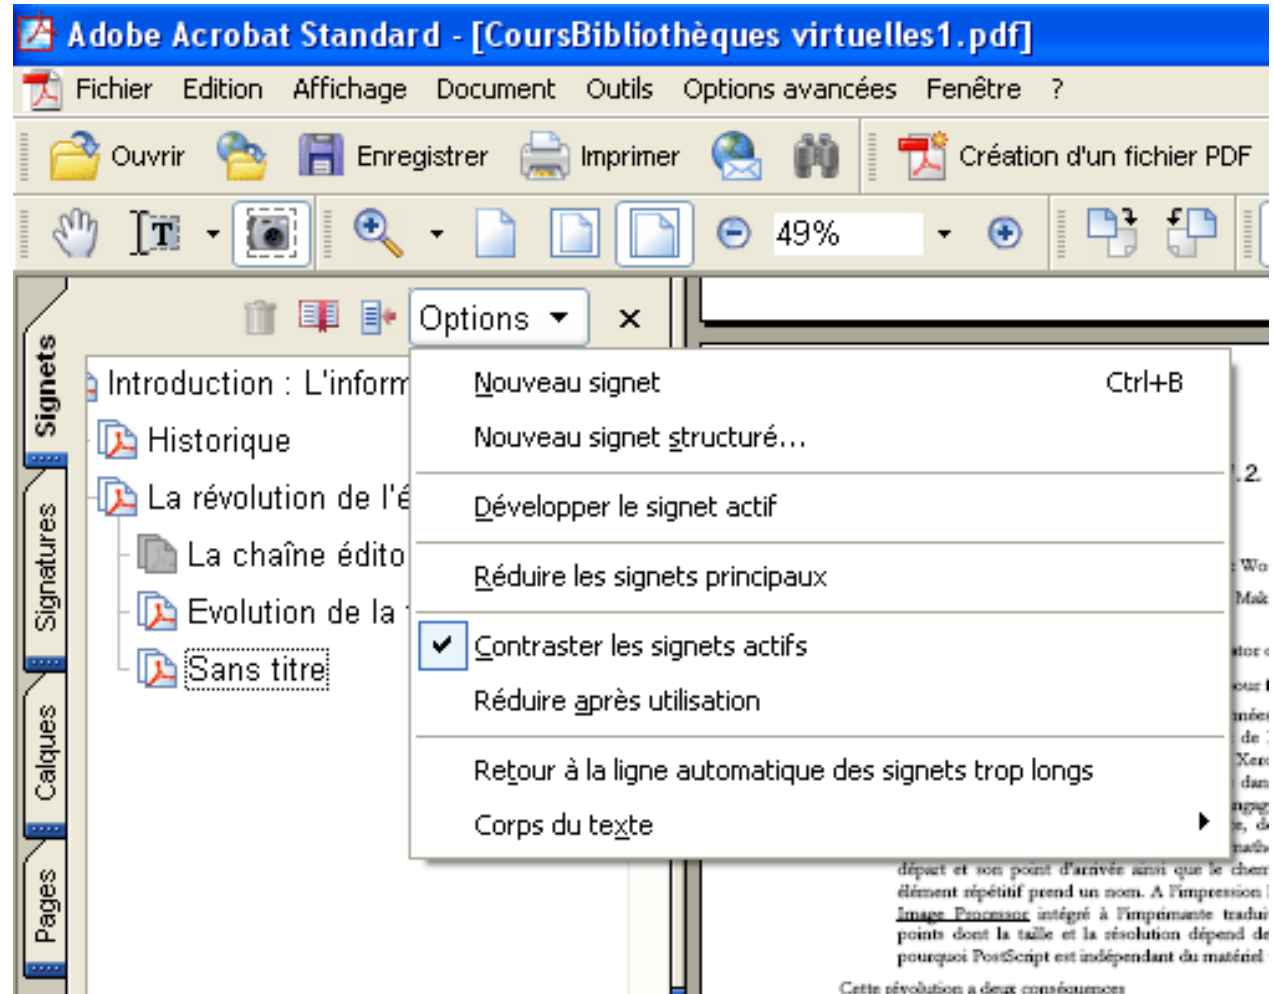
Adobe Acrobat Standard - [CoursBibliothèques virtuelles1.pdf]

Fichier Edition Affichage Document Outils Options avancées Fenêtre ?

Ouvrir Enregistrer Imprimer Création d'un fichier PDF

49%

Signets Signatures Calques Pages

Options ▾ ✕

Introduction : L'inform

Historique

La révolution de l'é

La chaîne édito

Evolution de la

Sans titre

Nouveau signet Ctrl+B

Nouveau signet structuré...

Développer le signet actif

Réduire les signets principaux

Contraster les signets actifs

Réduire après utilisation

Retour à la ligne automatique des signets trop longs

Corps du texte

.2.

Wo

Mak

départ et son point d'arrivée ainsi que le chem élément répétitif prend un nom. A l'impression l Image Processor intégré à l'imprimante tradui points dont la taille et la résolution dépend de pourquoi PostScript est indépendant du matériel

Cette révolution a deux conséquences